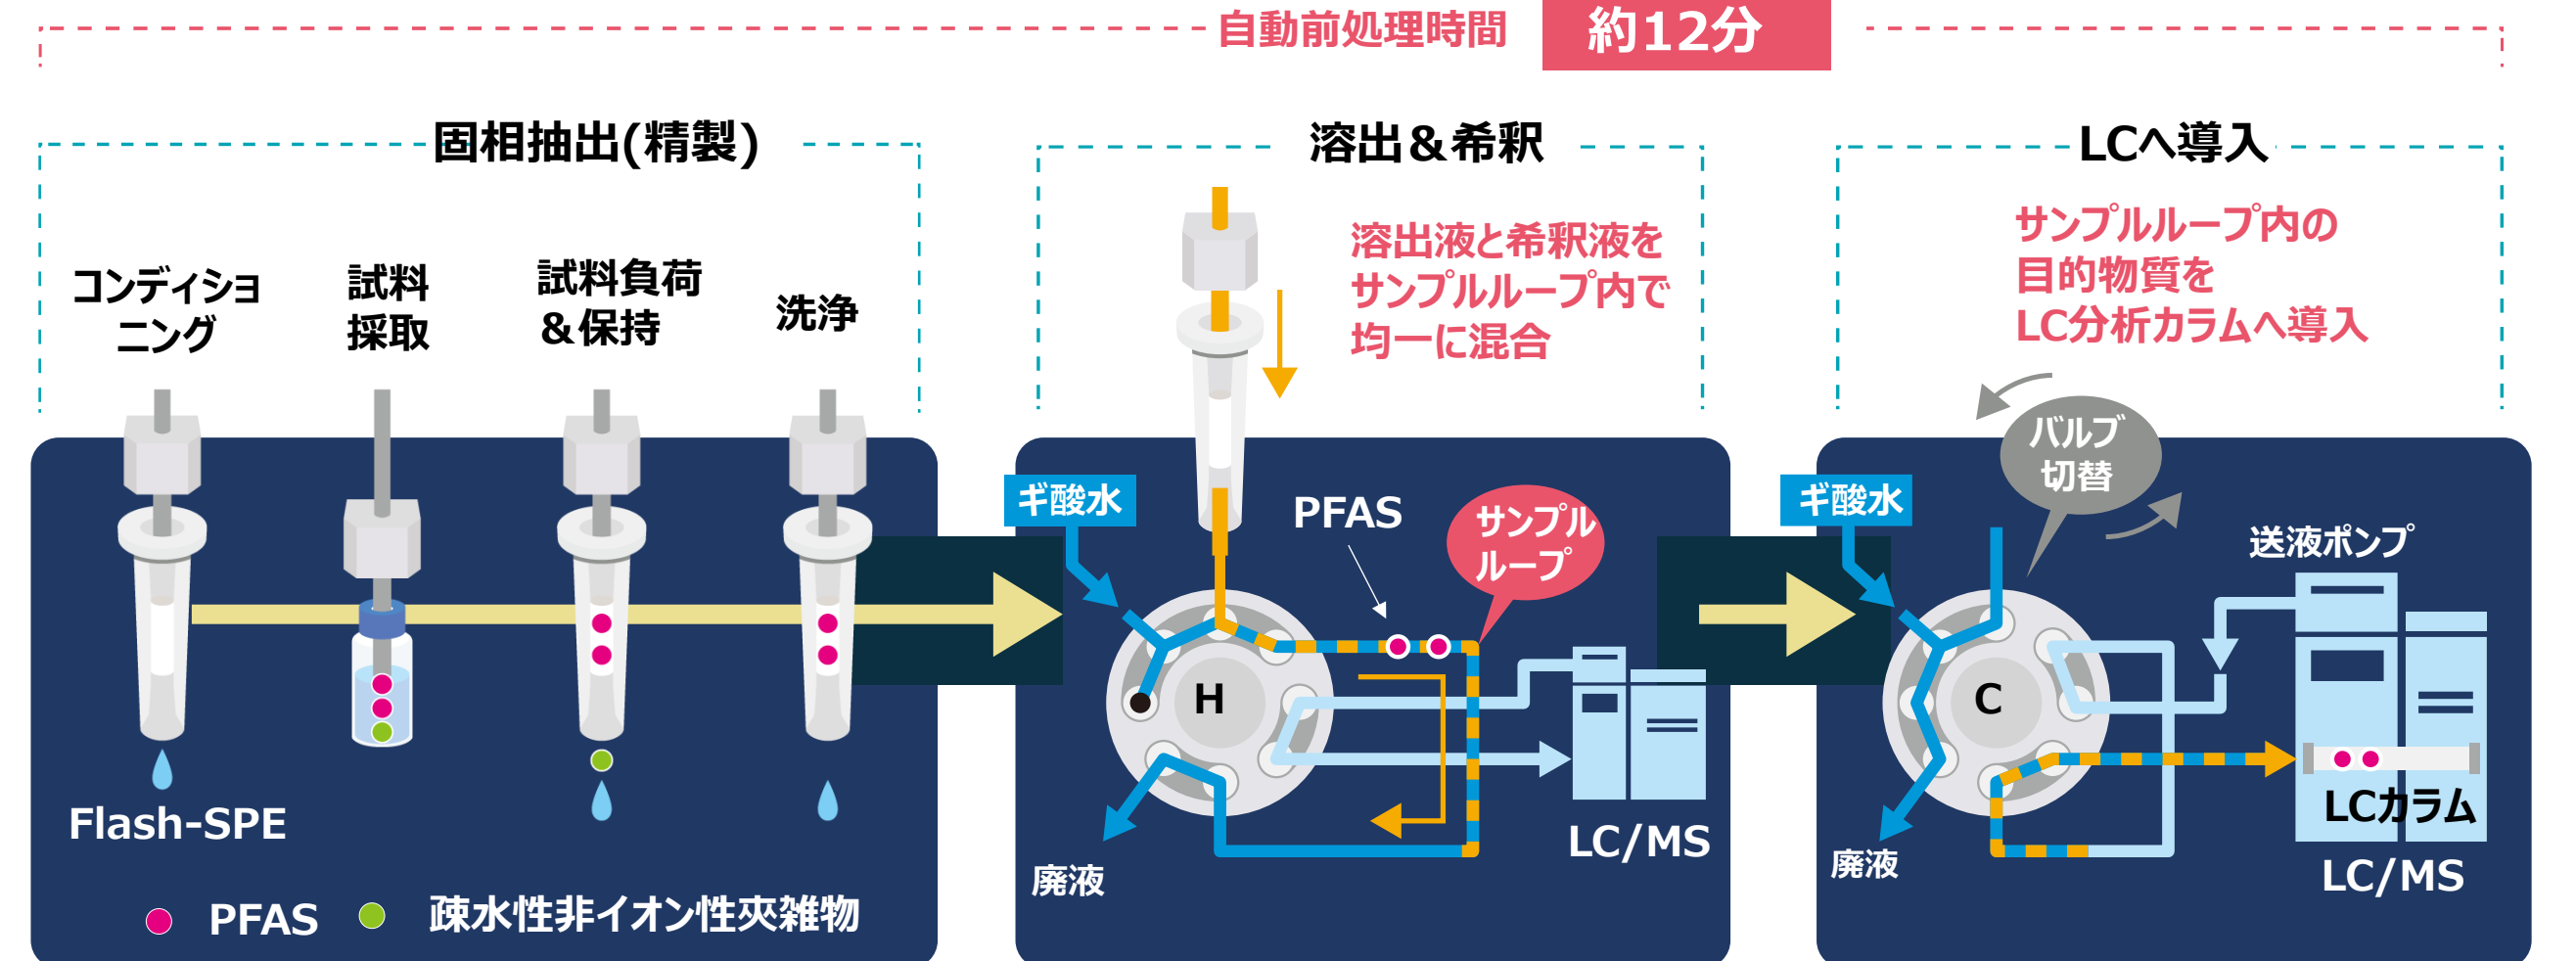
自動前処理時間 約12分

固相抽出(精製)

コンディショニング

試料採取

試料負荷＆保持

洗浄

Flash-SPE

PFAS 疎水性非イオン性夾雑物

溶出＆希釈

溶出液と希釈液をサンプルループ内で均一に混合

ギ酸水

PFAS

サンプルループ

H

廃液

LC/MS

LCへ導入

サンプルループ内の目的物質をLC分析カラムへ導入

バルブ切替

ギ酸水

送液ポンプ

C

廃液

LCカラム

LC/MS